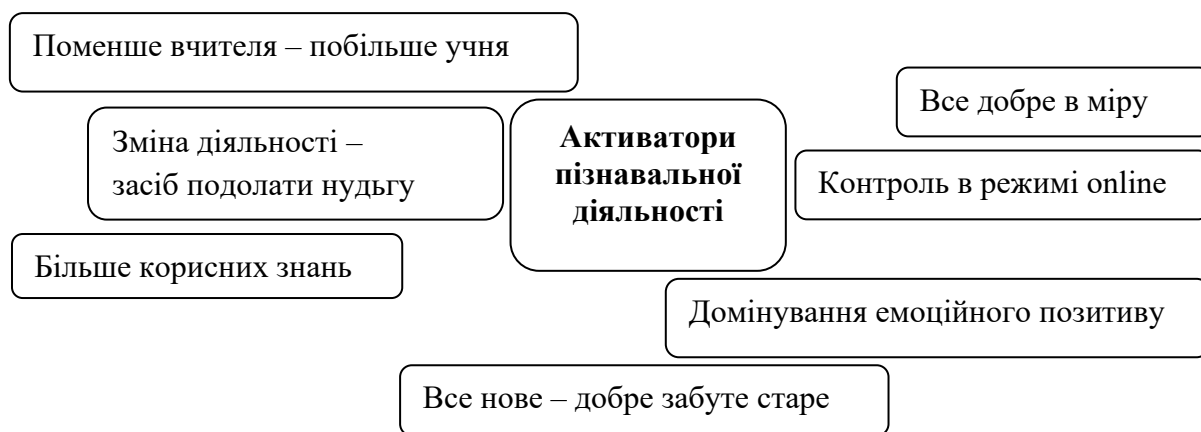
Поменше вчителя – побільше учня

Все добре в міру

Зміна діяльності – засіб подолати нудьгу

Активатори пізнавальної діяльності

Контроль в режимі online

Більше корисних знань

Домінування емоційного позитиву

Все нове – добре забуте старе